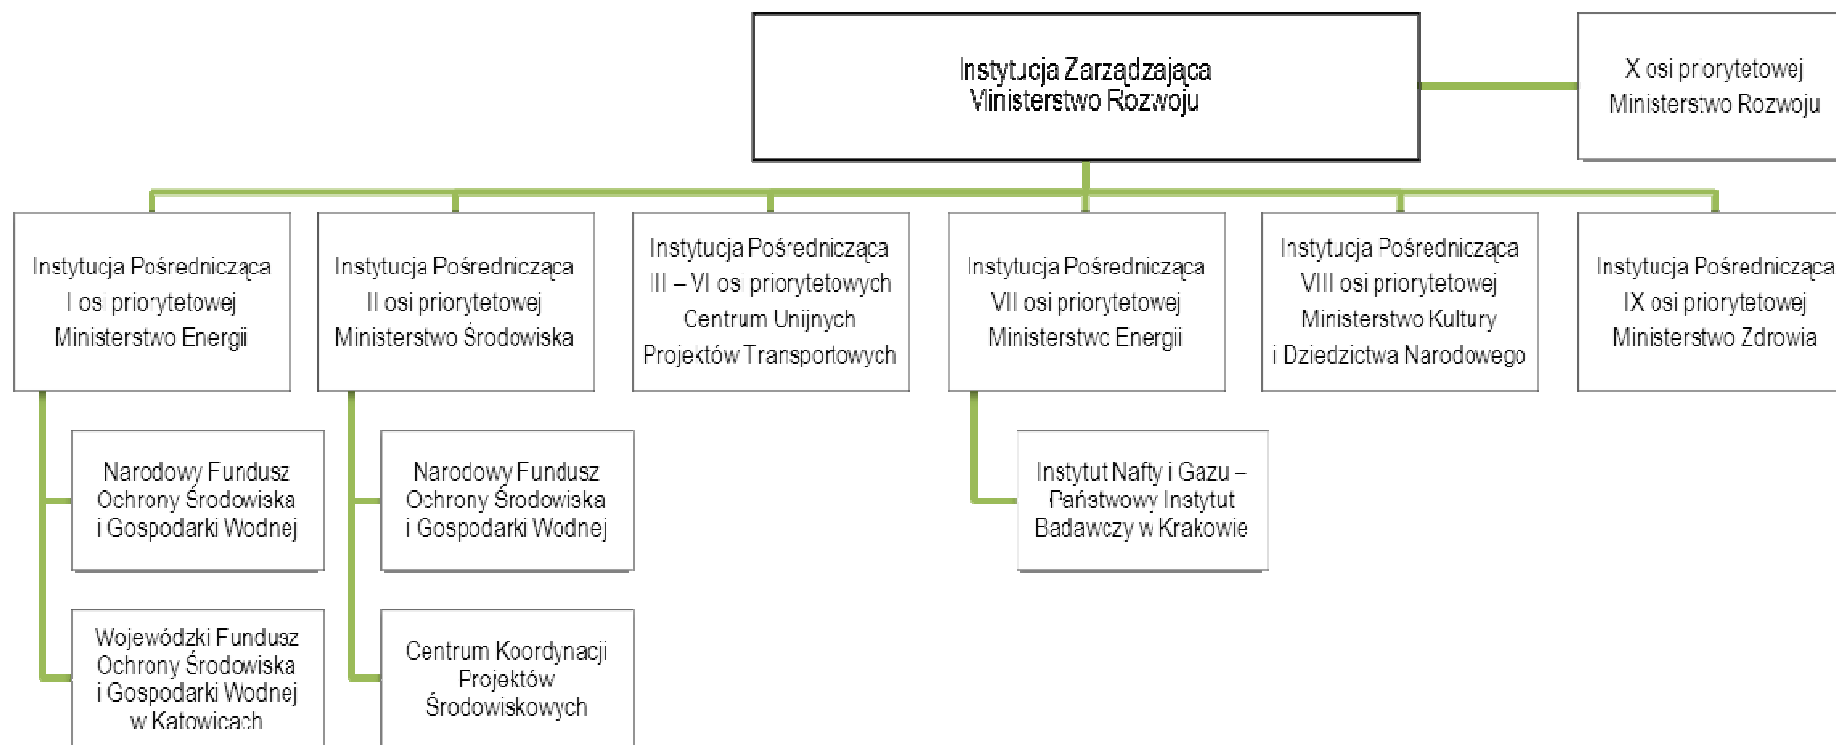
Instytucja Zarządzająca
Ministerstwo Rozwoju

X osi priorytetowej
Ministerstwo Rozwoju

Instytucja Pośrednicząca
I osi priorytetowej
Ministerstwo Energii

Instytucja Pośrednicząca
II osi priorytetowej
Ministerstwo Środowiska

Instytucja Pośrednicząca
III – VI osi priorytetowych
Centrum Unijnych
Projektów Transportowych

Instytucja Pośrednicząca
VII osi priorytetowej
Ministerstwo Energii

Instytucja Pośrednicząca
VIII osi priorytetowej
Ministerstwo Kultury
i Dziedzictwa Narodowego

Instytucja Pośrednicząca
IX osi priorytetowej
Ministerstwo Zdrowia

Narodowy Fundusz
Ochrony Środowiska
i Gospodarki Wodnej

Wojewódzki Fundusz
Ochrony Środowiska
i Gospodarki Wodnej
w Katowicach

Narodowy Fundusz
Ochrony Środowiska
i Gospodarki Wodnej

Centrum Koordynacji
Projektów
Środowiskowych

Instytut Nafty i Gazu –
Państwowy Instytut
Badawczy w Krakowie